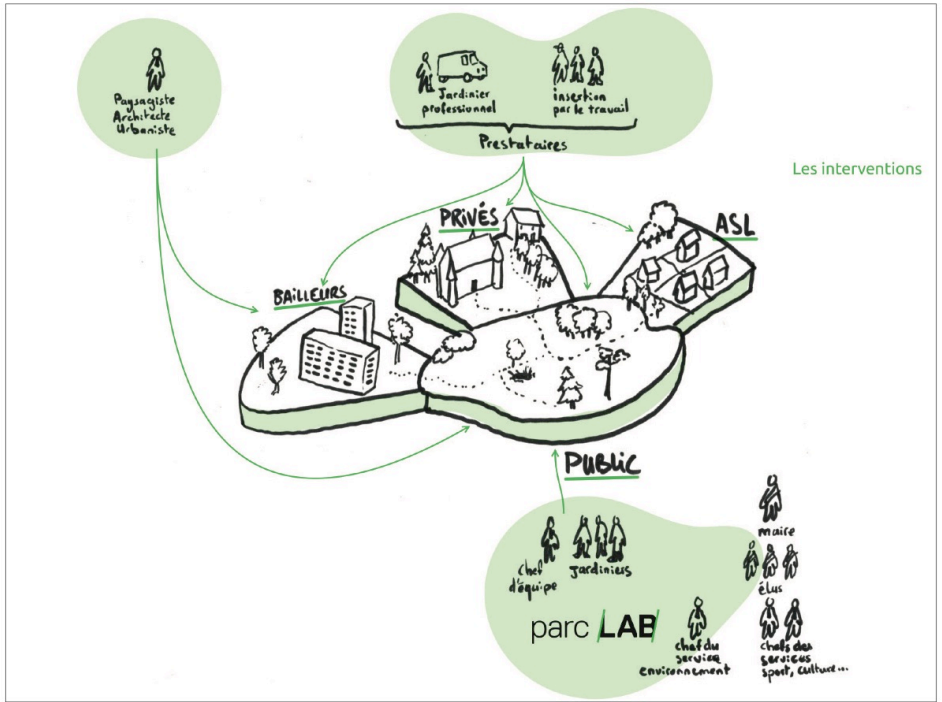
Paysagiste Architecte Urbaniste

Jardinier professionnel

insertion par le travail

Prestataires

Les interventions

PRIVÉS

ASL

BAILLEURS

PUBLIC

chef d'équipe

jardiniers

maire

élus

parc LAB

chef du service environnement

chefs des services sport, culture...